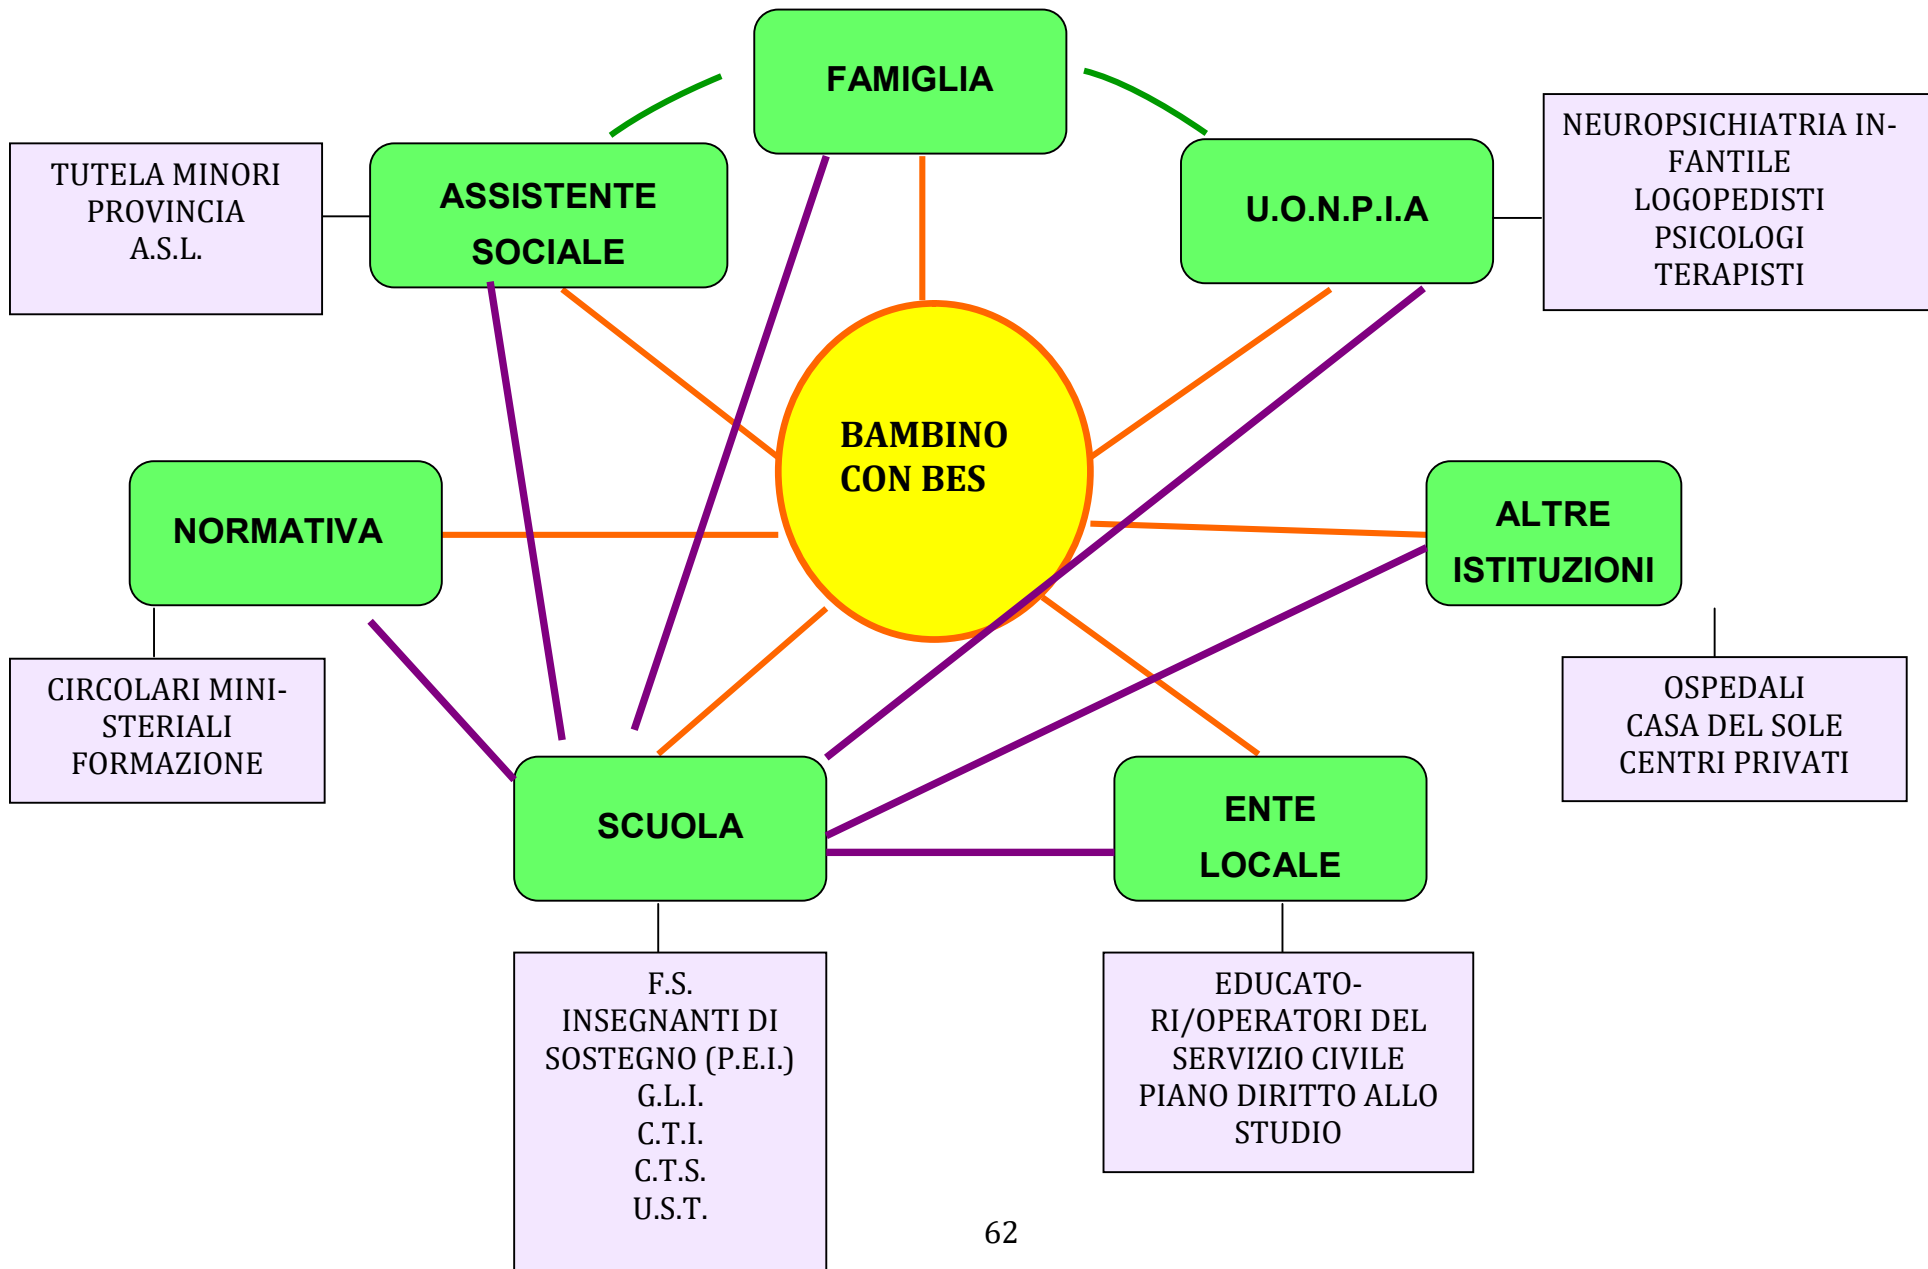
FAMIGLIA

TUTELA MINORI
PROVINCIA
A.S.L.

ASSISTENTE SOCIALE

U.O.N.P.I.A

NEUROPSICHIATRIA INFANTILE
LOGOPEDISTI
PSICOLOGI
TERAPISTI

BAMBINO CON BES

NORMATIVA

ALTRE ISTITUZIONI

CIRCOLARI MINISTERIALI
FORMAZIONE

OSPEDALI
CASA DEL SOLE
CENTRI PRIVATI

SCUOLA

ENTE LOCALE

F.S.
INSEGNANTI DI SOSTEGNO (P.E.I.)
G.L.I.
C.T.I.
C.T.S.
U.S.T.

EDUCATORI/OPERATORI DEL SERVIZIO CIVILE
PIANO DIRITTO ALLO STUDIO

62